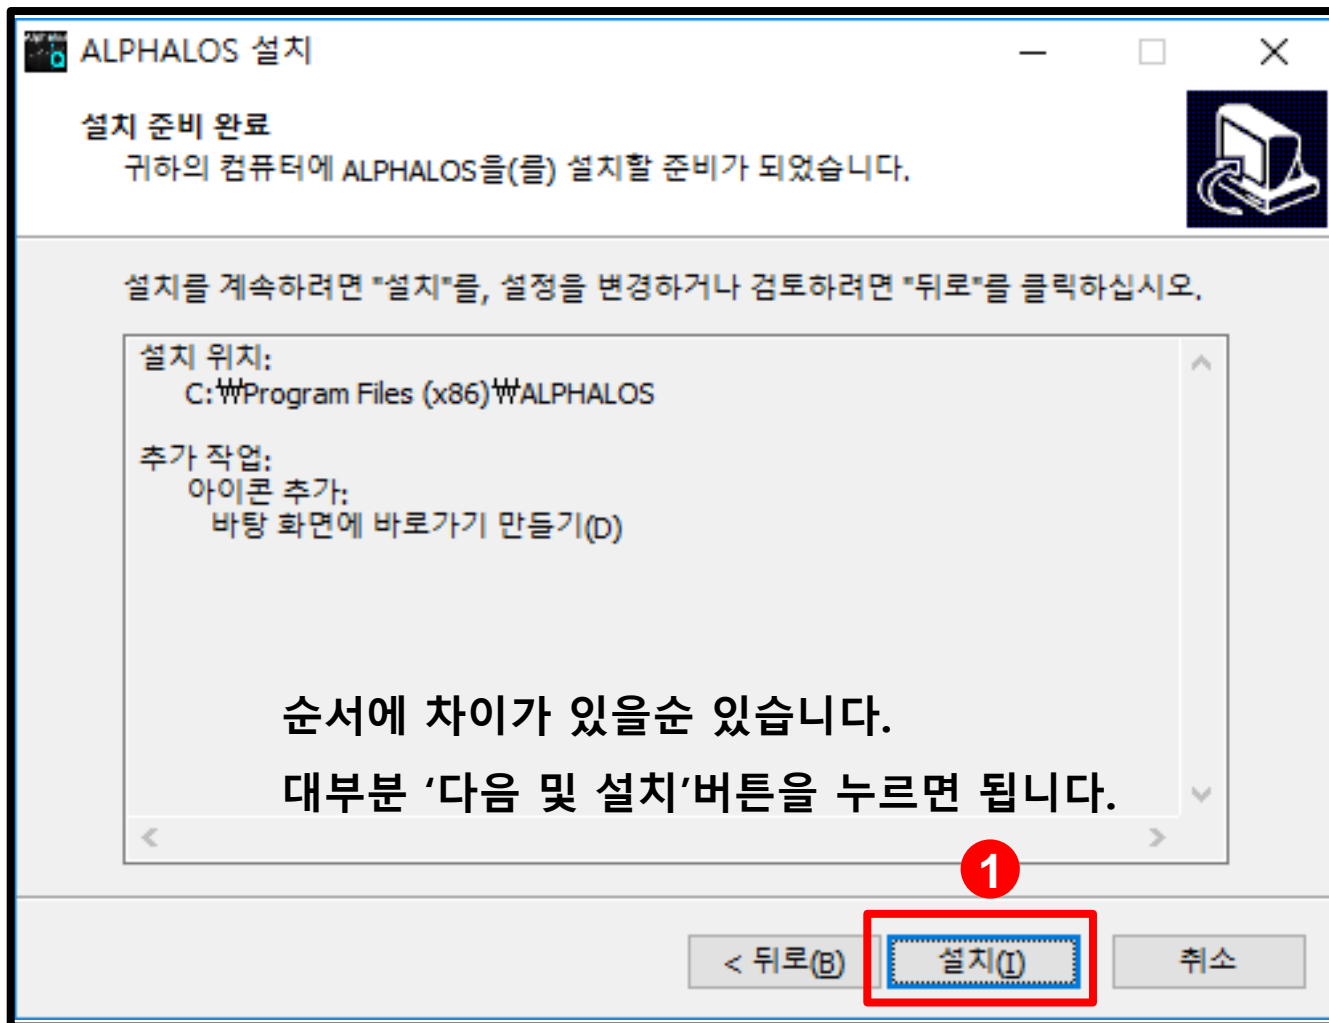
ALPHALOS 설치

설치 준비 완료
귀하의 컴퓨터에 ALPHALOS을(를) 설치할 준비가 되었습니다.

설치를 계속하려면 "설치"를, 설정을 변경하거나 검토하려면 "뒤로"를 클릭하십시오.

설치 위치:
C:₩Program Files (x86)₩ALPHALOS

추가 작업:
아이콘 추가:
바탕 화면에 바로가기 만들기(D)

순서에 차이가 있을순 있습니다.
대부분 '다음 및 설치'버튼을 누르면 됩니다.

1

< 뒤로(B)
설치(I)
취소